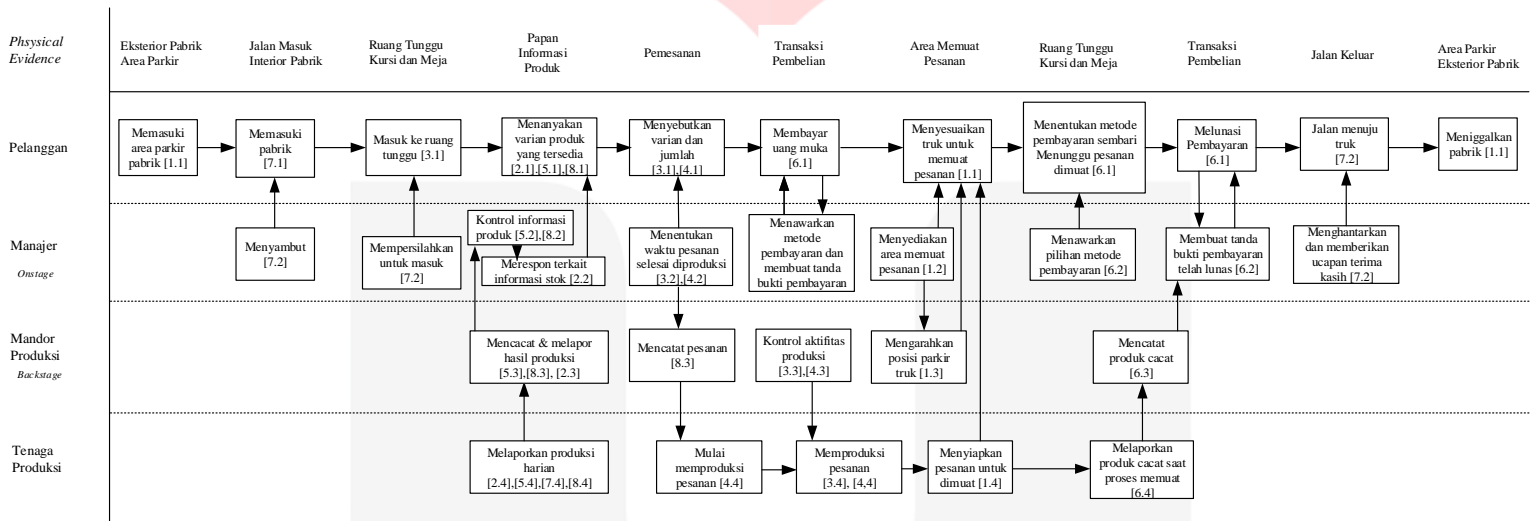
| Phsysical Evidence | Eksterior Pabrik Area Parkir | Jalan Masuk Interior Pabrik | Ruang Tunggu Kursi dan Meja | Papan Informasi Produk | Pemesanan | Transaksi Pembelian | Area Memuat Pesanan | Ruang Tunggu Kursi dan Meja | Transaksi Pembelian | Jalan Keluar | Area Parkir Eksterior Pabrik |
|---|---|---|---|---|---|---|---|---|---|---|---|
| Pelanggan | Memasuki area parkir pabrik [1.1] | Memasuki pabrik [7.1] | Masuk ke ruang tunggu [3.1] | Menanyakan varian produk yang tersedia [2.1],[5.1],[8.1] | Menyebutkan varian dan jumlah [3.1],[4.1] | Membayar uang muka [6.1] | Menyesuaikan truk untuk memuat pesanan [1.1] | Menentukan metode pembayaran sembari Menunggu pesanan dimuat [6.1] | Melunasi Pembayaran [6.1] | Jalan menuju truk [7.2] | Meniggalkan pabrik [1.1] |
| Manajer Onstage | | Menyambut [7.2] | Mempersilahkan untuk masuk [7.2] | Kontrol informasi produk [5.2],[8.2]; Merespon terkait informasi stok [2.2] | Menentukan waktu pesanan selesai diproduksi [3.2],[4.2] | Menawarkan metode pembayaran dan membuat tanda bukti pembayaran | Menyediakan area memuat pesanan [1.2] | Menawarkan pilihan metode pembayaran [6.2] | Membuat tanda bukti pembayaran telah lunas [6.2] | Menghantarkan dan memberikan ucapan terima kasih [7.2] | |
| Mandor Produksi Backstage | | | | Mencacat & melapor hasil produksi [5.3],[8.3], [2.3] | Mencatat pesanan [8.3] | Kontrol aktifitas produksi [3.3],[4.3] | Mengarahkan posisi parkir truk [1.3] | | Mencatat produk cacat [6.3] | | |
| Tenaga Produksi | | | | Melaporkan produksi harian [2.4],[5.4],[7.4],[8.4] | Mulai memproduksi pesanan [4.4] | Memproduksi pesanan [3.4], [4,4] | Menyiapkan pesanan untuk dimuat [1.4] | Melaporkan produk cacat saat proses memuat [6.4] | | | |